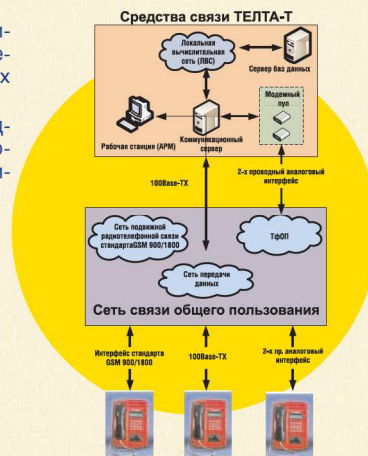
Средства связи ТЕЛТА-Т

Локальная вычислительная сеть (ЛВС)

Сервер баз данных

Модемный пул

Рабочая станция (АРМ)

Коммуникационный сервер

100Base-TX

2-х проводный аналоговый интерфейс

Сеть подвижной радиотелефонной связи стандартаGSM 900/1800

ТфОП

Сеть передачи данных

Сеть связи общего пользования

Интерфейс стандарта GSM 900/1800

100Base-TX

2-х пр. аналоговый интерфейс